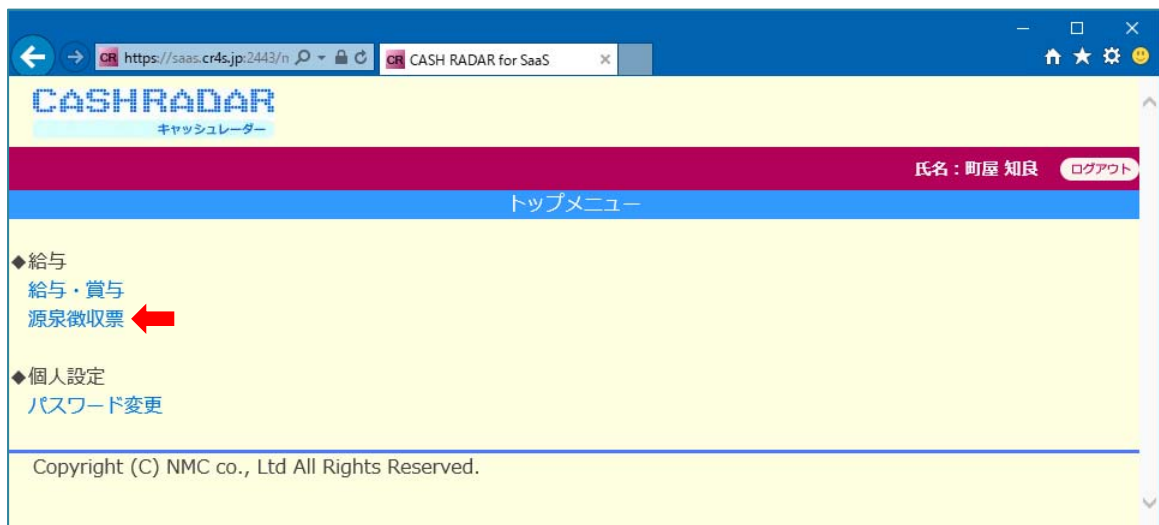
https://saas.cr4s.jp:2443/n
CR CASH RADAR for SaaS

CASHRADAR
キャッシュレーダー

氏名：町屋 知良 ログアウト

トップメニュー

◆給与
給与・賞与
源泉徴収票

◆個人設定
パスワード変更

Copyright (C) NMC co., Ltd All Rights Reserved.